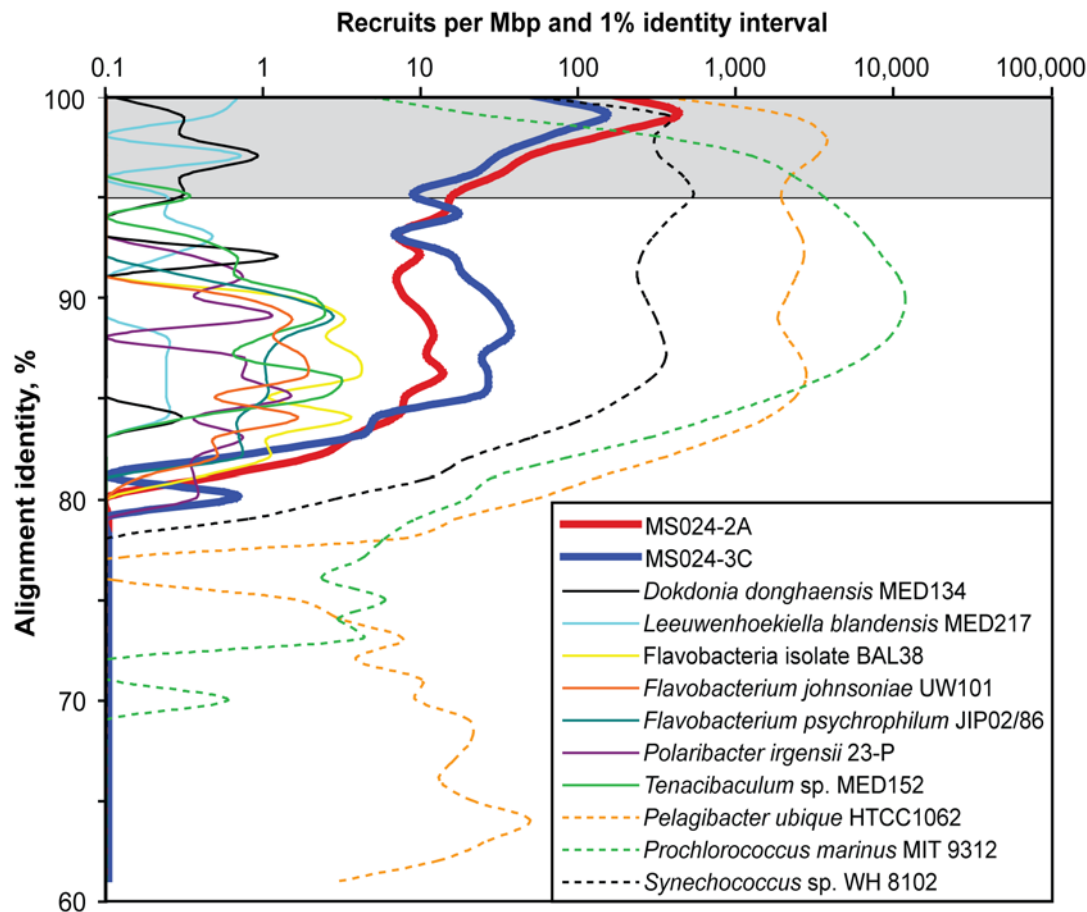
Recruits per Mbp and 1% identity interval

0.1
1
10
100
1,000
10,000
100,000

Alignment identity, %

100
90
80
70
60

MS024-2A
MS024-3C
Dokdonia donghaensis MED134
Leeuwenhoekiella blandensis MED217
Flavobacteria isolate BAL38
Flavobacterium johnsoniae UW101
Flavobacterium psychrophilum JIP02/86
Polaribacter irgensii 23-P
Tenacibaculum sp. MED152
Pelagibacter ubique HTCC1062
Prochlorococcus marinus MIT 9312
Synechococcus sp. WH 8102